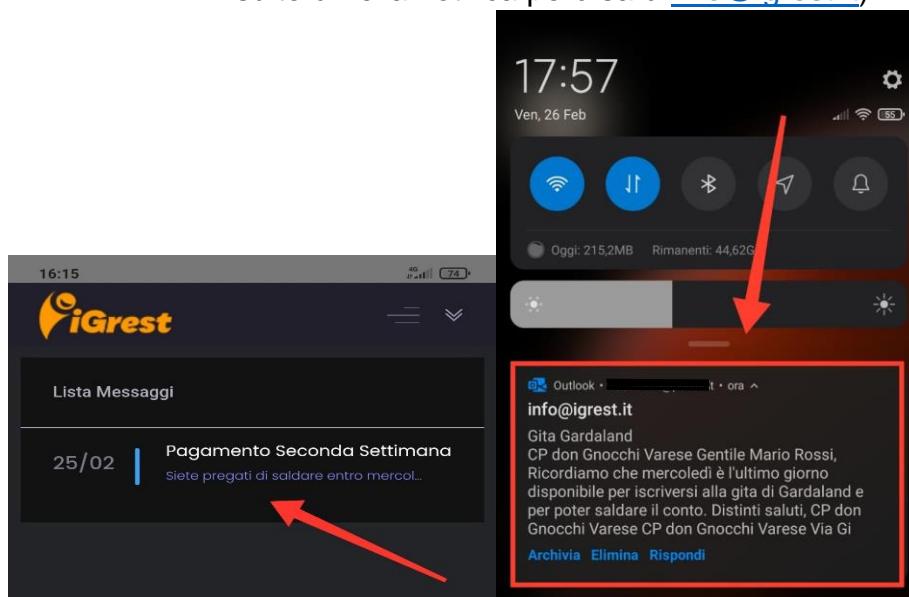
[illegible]

16:15

74

iGrest

Lista Messaggi

25/02 Pagamento Seconda Settimana

Siete pregati di saldare entro mercol...

17:57

Ven, 26 Feb

55

Oggi: 215,2MB Rimanenti: 44,62G

Outlook • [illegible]t • ora

info@igrest.it

Gita Gardaland

CP don Gnocchi Varese Gentile Mario Rossi, Ricordiamo che mercoledì è l'ultimo giorno disponibile per iscriversi alla gita di Gardaland e per poter saldare il conto. Distinti saluti, CP don Gnocchi Varese CP don Gnocchi Varese Via Gi

Archivia Elimina Rispondi